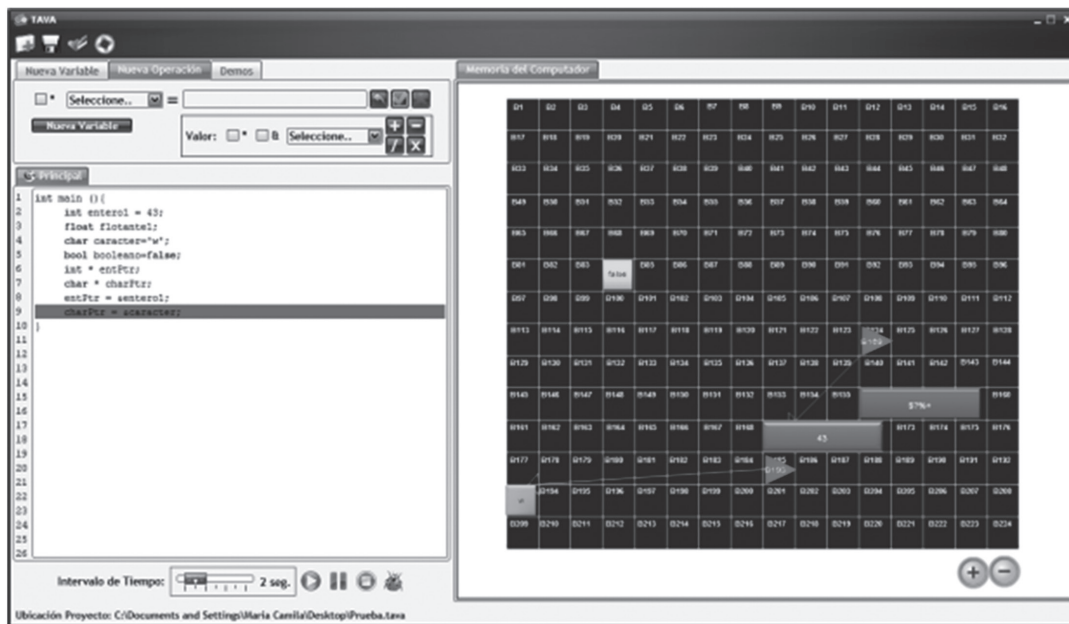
TAVA

Nueva Variable | Nueva Operación | Demos

Seleccione.. =

Nueva Variable

Valor: * & Seleccione..

Principal

1 int main (){
2 int entero1 = 43;
3 float flotante1;
4 char caracter='w';
5 bool booleano=false;
6 int * entPtr;
7 char * charPtr;
8 entPtr = &entero1;
9 charPtr = &caracter;
10 }
11
12
13
14
15
16
17
18
19
20
21
22
23
24
25
26

Intervalo de Tiempo: 2 seg.

Memoria del Computador

| B1 | B2 | B3 | B4 | B5 | B6 | B7 | B8 | B9 | B10 | B11 | B12 | B13 | B14 | B15 | B16 |
|---|---|---|---|---|---|---|---|---|---|---|---|---|---|---|---|
| B17 | B18 | B19 | B20 | B21 | B22 | B23 | B24 | B25 | B26 | B27 | B28 | B29 | B30 | B31 | B32 |
| B33 | B34 | B35 | B36 | B37 | B38 | B39 | B40 | B41 | B42 | B43 | B44 | B45 | B46 | B47 | B48 |
| B49 | B50 | B51 | B52 | B53 | B54 | B55 | B56 | B57 | B58 | B59 | B60 | B61 | B62 | B63 | B64 |
| B65 | B66 | B67 | B68 | B69 | B70 | B71 | B72 | B73 | B74 | B75 | B76 | B77 | B78 | B79 | B80 |
| B81 | B82 | B83 | false | B85 | B86 | B87 | B88 | B89 | B90 | B91 | B92 | B93 | B94 | B95 | B96 |
| B97 | B98 | B99 | B100 | B101 | B102 | B103 | B104 | B105 | B106 | B107 | B108 | B109 | B110 | B111 | B112 |
| B113 | B114 | B115 | B116 | B117 | B118 | B119 | B120 | B121 | B122 | B123 | B124 | B125 | B126 | B127 | B128 |
| B129 | B130 | B131 | B132 | B133 | B134 | B135 | B136 | B137 | B138 | B139 | B140 | B141 | B142 | B143 | B144 |
| B145 | B146 | B147 | B148 | B149 | B150 | B151 | B152 | B153 | B154 | B155 | $?%« | | | | B160 |
| B161 | B162 | B163 | B164 | B165 | B166 | B167 | B168 | 43 | | | | B173 | B174 | B175 | B176 |
| B177 | B178 | B179 | B180 | B181 | B182 | B183 | B184 | B185 | B186 | B187 | B188 | B189 | B190 | B191 | B192 |
| w | B194 | B195 | B196 | B197 | B198 | B199 | B200 | B201 | B202 | B203 | B204 | B205 | B206 | B207 | B208 |
| B209 | B210 | B211 | B212 | B213 | B214 | B215 | B216 | B217 | B218 | B219 | B220 | B221 | B222 | B223 | B224 |

B169
B193

Ubicación Proyecto: C:\Documents and Settings\Maria Camila\Desktop\Prueba.tava